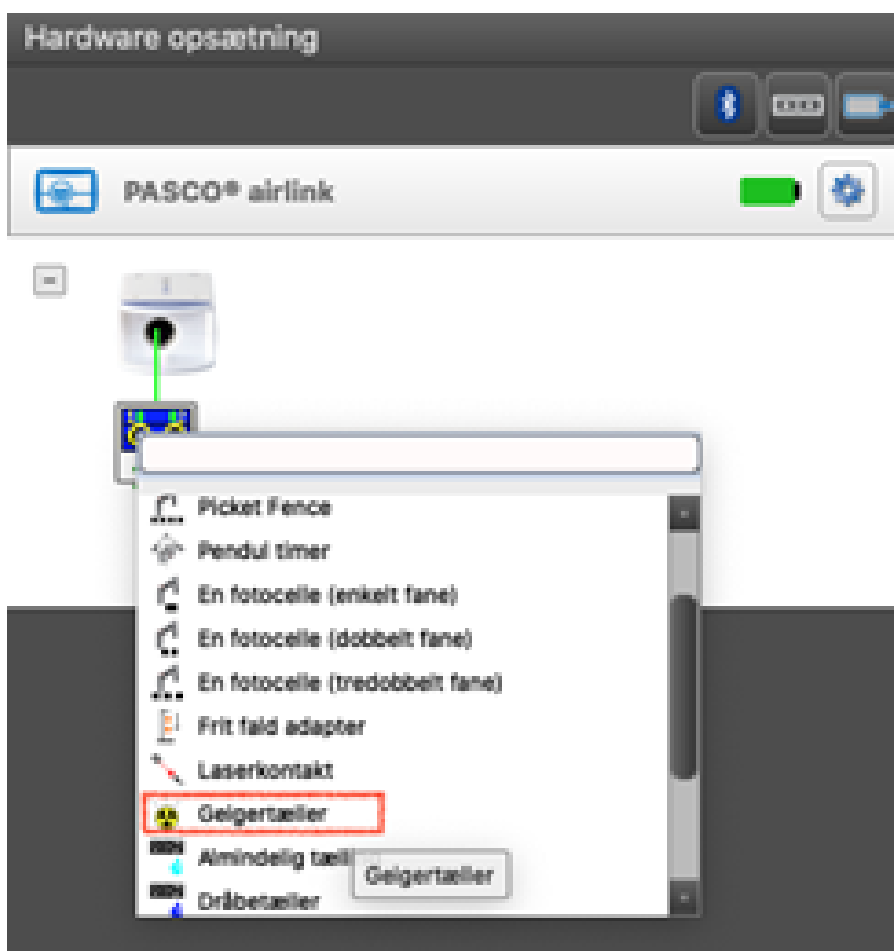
Hardware opsætning

PASCO® airlink

Picket Fence
Pendul timer
En fotocelle (enkelt fane)
En fotocelle (dobbelt fane)
En fotocelle (tredobbelt fane)
Frit fald adapter
Laserkontakt
Geigertæller
Almindelig tæll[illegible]
Geigertæller
Dråbetæller